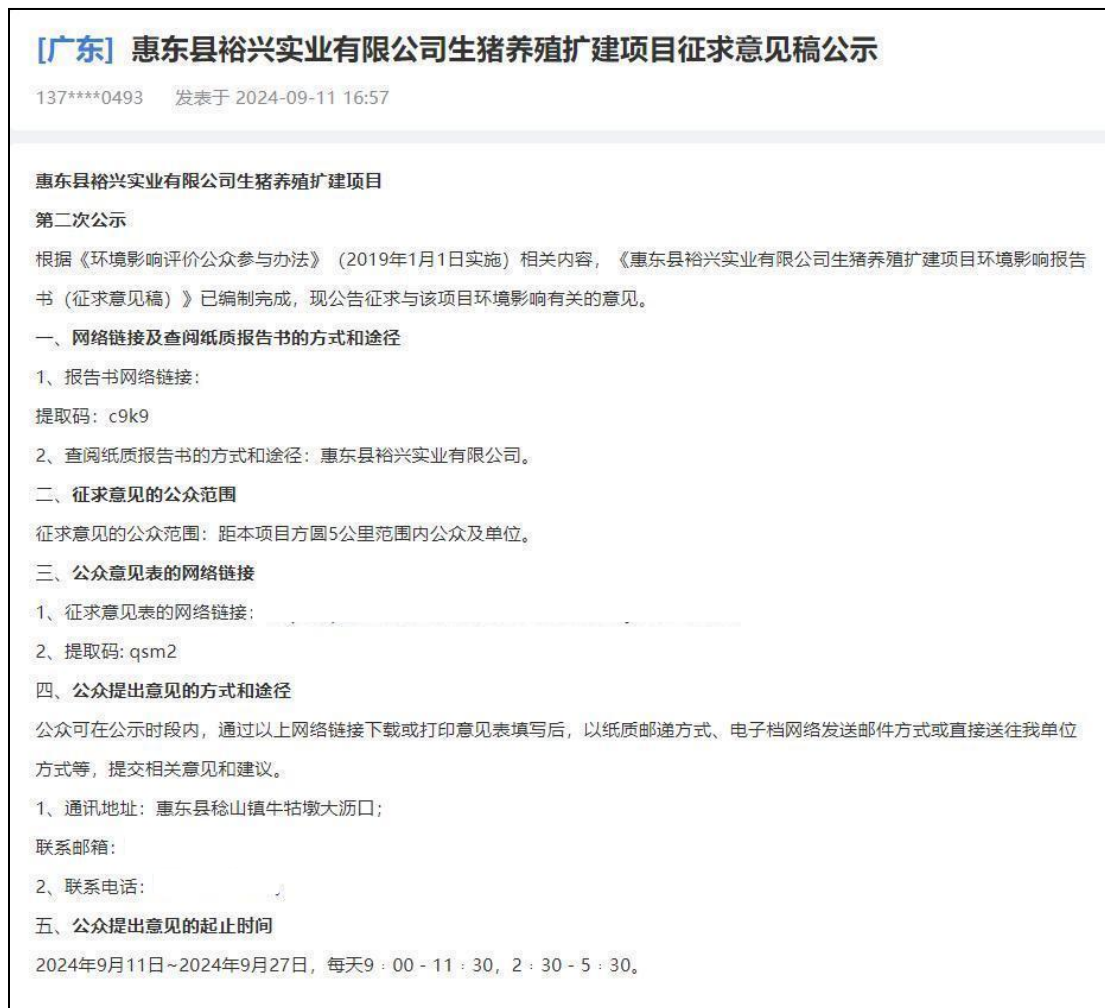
[广东] 惠东县裕兴实业有限公司生猪养殖扩建项目征求意见稿公示

137****0493 发表于 2024-09-11 16:57

惠东县裕兴实业有限公司生猪养殖扩建项目

第二次公示

根据《环境影响评价公众参与办法》（2019年1月1日实施）相关内容，《惠东县裕兴实业有限公司生猪养殖扩建项目环境影响报告书（征求意见稿）》已编制完成，现公告征求与该项目环境影响有关的意见。

一、网络链接及查阅纸质报告书的方式和途径

1、报告书网络链接：

提取码：c9k9

2、查阅纸质报告书的方式和途径：惠东县裕兴实业有限公司。

二、征求意见的公众范围

征求意见的公众范围：距本项目方圆5公里范围内公众及单位。

三、公众意见表的网络链接

1、征求意见表的网络链接：

2、提取码: qsm2

四、公众提出意见的方式和途径

公众可在公示时段内，通过以上网络链接下载或打印意见表填写后，以纸质邮递方式、电子档网络发送邮件方式或直接送往我单位方式等，提交相关意见和建议。

1、通讯地址：惠东县稔山镇牛牯墩大沥口；

联系邮箱：

2、联系电话：

五、公众提出意见的起止时间

2024年9月11日~2024年9月27日，每天9：00 - 11：30，2：30 - 5：30。